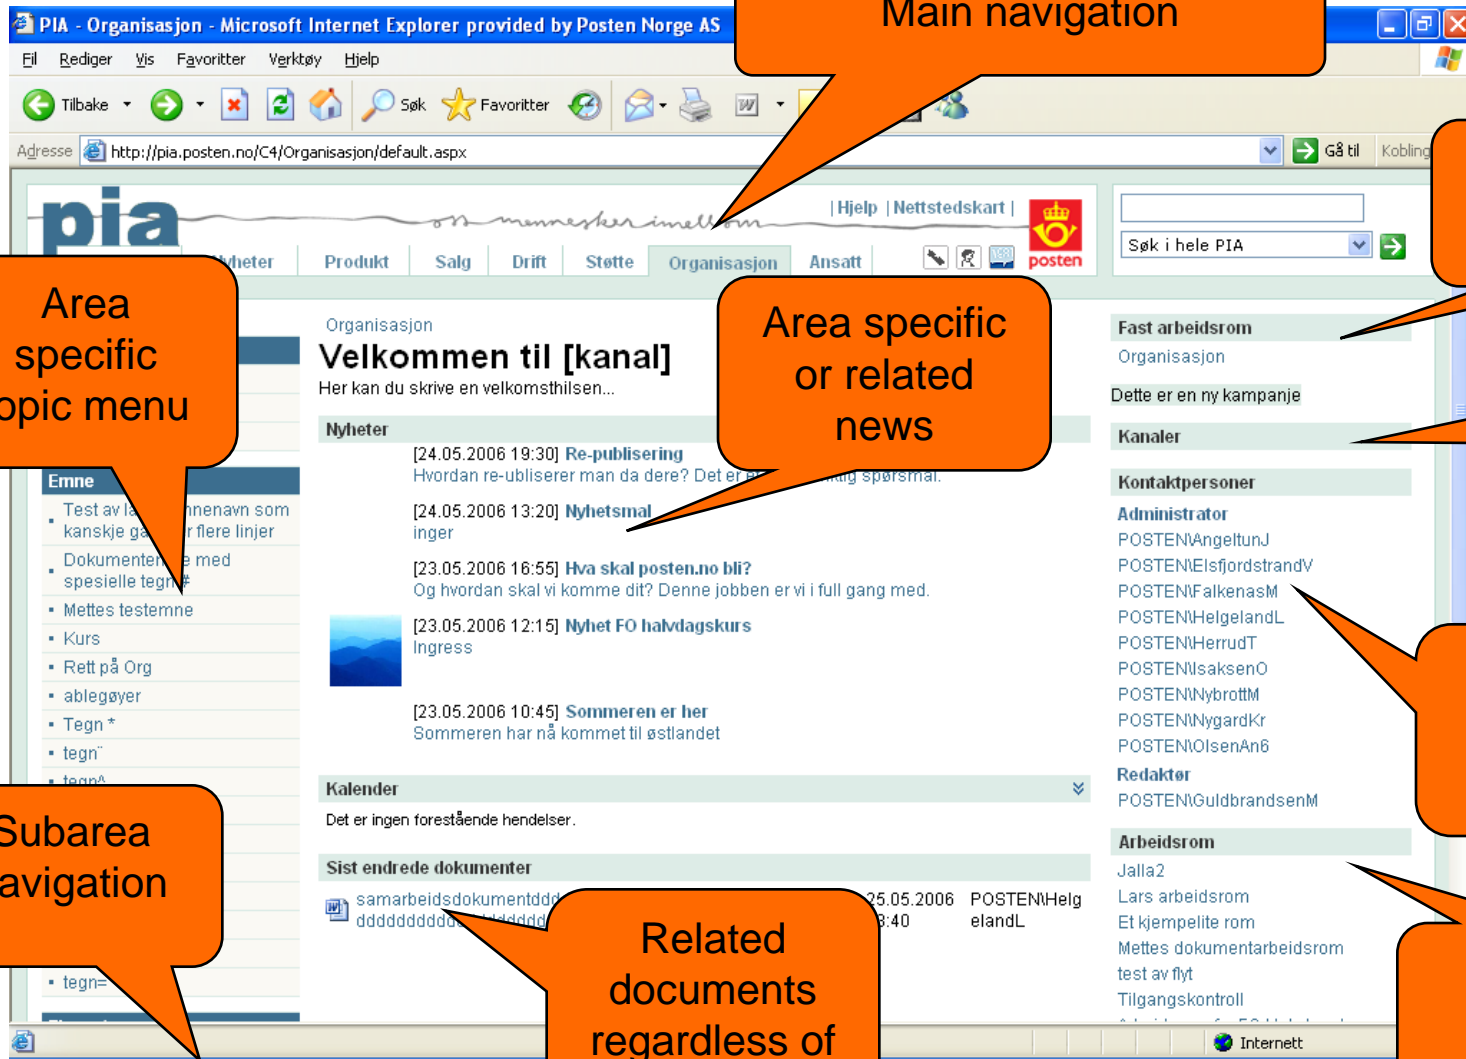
PIA - Organisasjon - Microsoft Internet Explorer provided by Posten Norge AS

Main navigation

Fil Rediger Vis Favoritter Verktøy Hjelp

Tilbake Søk Favoritter

Adresse http://pia.posten.no/C4/Organisasjon/default.aspx Gå til Koblinger

pia

| Hjelp | Nettstedskart |

posten

Nyheter Produkt Salg Drift Støtte Organisasjon Ansatt

Søk i hele PIA

Area specific topic menu

Emne

Test av la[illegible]nenavn som kanskje ga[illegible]r flere linjer

Dokumenter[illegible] med spesielle tegn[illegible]#

Mettes testemne

Kurs

Rett på Org

ablegøyer

Tegn *

tegn¨

tegn^

Subarea navigation

tegn=

Organisasjon

Velkommen til [kanal]

Her kan du skrive en velkomsthilsen...

Area specific or related news

Nyheter

[24.05.2006 19:30] Re-publisering
Hvordan re-ublisere man da dere? Det er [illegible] spørsmål.

[24.05.2006 13:20] Nyhetsmal
inger

[23.05.2006 16:55] Hva skal posten.no bli?
Og hvordan skal vi komme dit? Denne jobben er vi i full gang med.

[23.05.2006 12:15] Nyhet FO halvdagskurs
Ingress

[23.05.2006 10:45] Sommeren er her
Sommeren har nå kommet til østlandet

Kalender

Det er ingen forestående hendelser.

Sist endrede dokumenter

samarbeidsdokumentddd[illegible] dddddddd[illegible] 25.05.2006 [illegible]3:40 POSTEN\HelgelandL

Related documents regardless of

Fast arbeidsrom

Organisasjon

Dette er en ny kampanje

Kanaler

Kontaktpersoner

Administrator

POSTEN\AngeltunJ

POSTEN\ElsfjordstrandV

POSTEN\FalkenasM

POSTEN\HelgelandL

POSTEN\HerrudT

POSTEN\IsaksenO

POSTEN\NybrottM

POSTEN\NygardKr

POSTEN\OlsenAn6

Redaktør

POSTEN\GuldbrandsenM

Arbeidsrom

Jalla2

Lars arbeidsrom

Et kjempelite rom

Mettes dokumentarbeidsrom

test av flyt

Tilgangskontroll

Internett